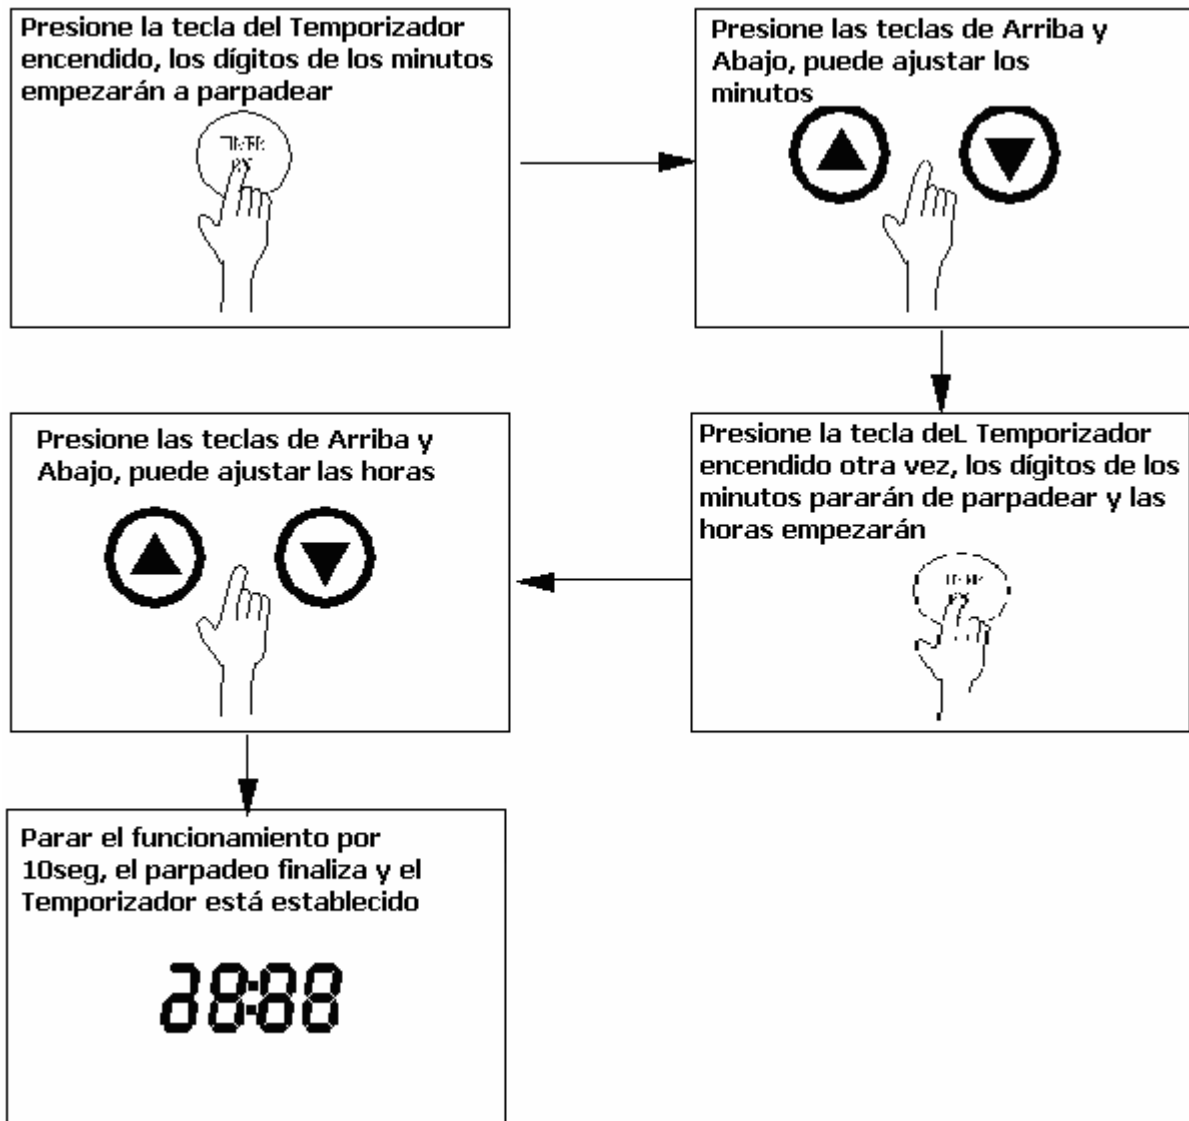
Presione la tecla del Temporizador encendido, los dígitos de los minutos empezarán a parpadear

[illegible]

Presione las teclas de Arriba y Abajo, puede ajustar los minutos

Presione la tecla deL Temporizador encendido otra vez, los dígitos de los minutos pararán de parpadear y las horas empezarán

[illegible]

Presione las teclas de Arriba y Abajo, puede ajustar las horas

Parar el funcionamiento por 10seg, el parpadeo finaliza y el Temporizador está establecido

d8:88